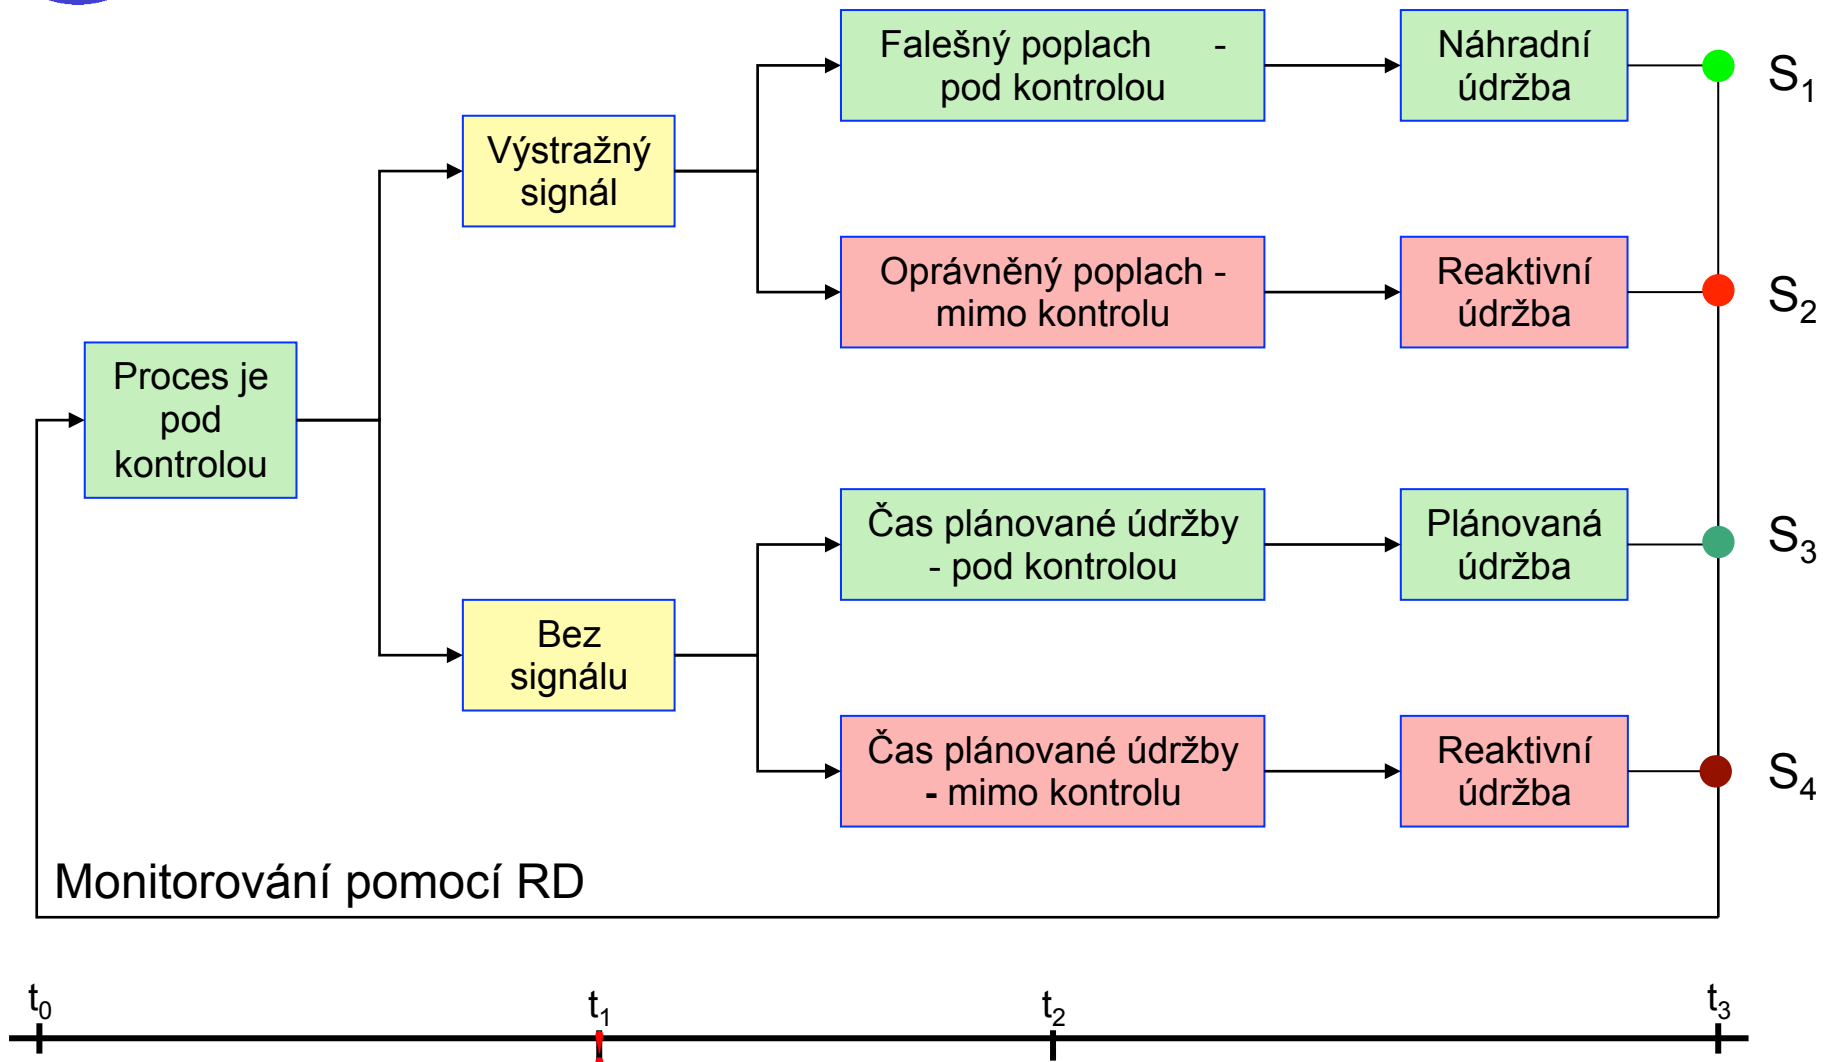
Proces je pod kontrolou

Výstražný signál

Bez signálu

Falešný poplach - pod kontrolou

Náhradní údržba

$S_1$

Oprávněný poplach - mimo kontrolu

Reaktivní údržba

$S_2$

Čas plánované údržby - pod kontrolou

Plánovaná údržba

$S_3$

Čas plánované údržby - mimo kontrolu

Reaktivní údržba

$S_4$

Monitorování pomocí RD

$t_0$ $t_1$ $t_2$ $t_3$